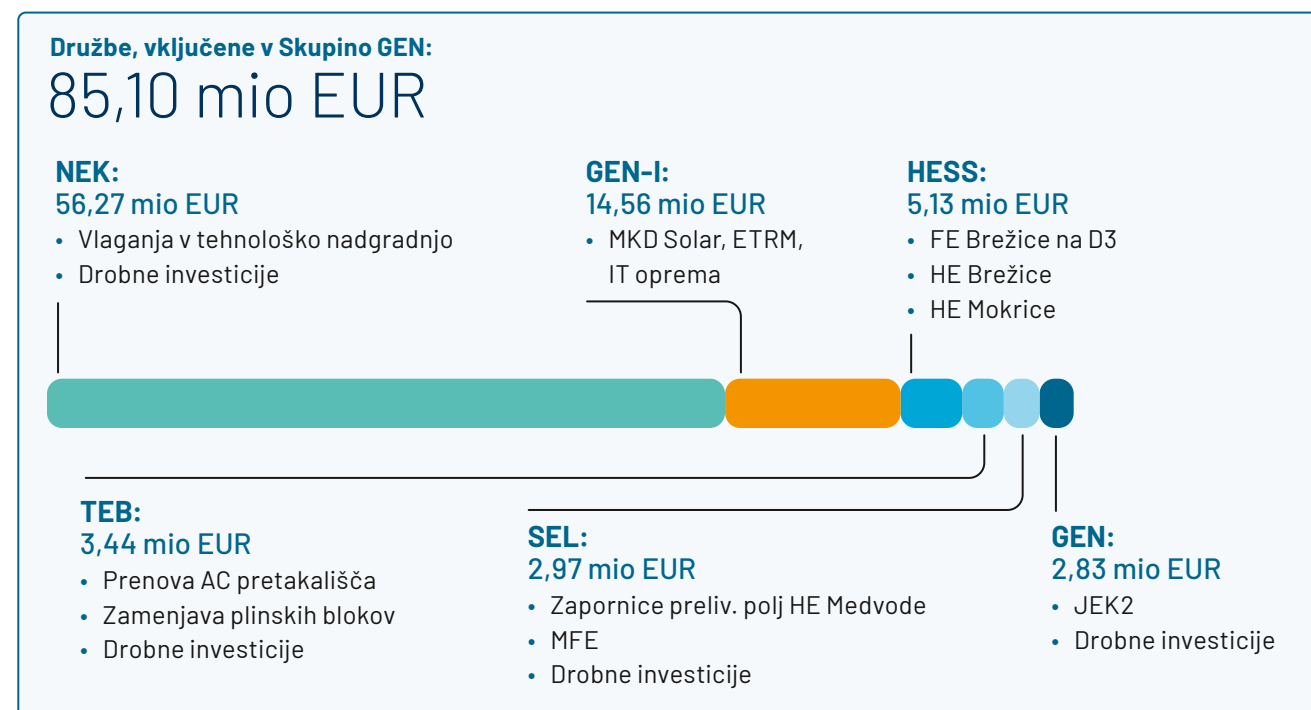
Družbe, vključene v Skupino GEN:
85,10 mio EUR

NEK:
56,27 mio EUR
• Vlaganja v tehnološko nadgradnjo
• Drobne investicije

GEN-I:
14,56 mio EUR
• MKD Solar, ETRM, IT oprema

HESS:
5,13 mio EUR
• FE Brežice na D3
• HE Brežice
• HE Mokrice

TEB:
3,44 mio EUR
• Prenova AC pretakališča
• Zamenjava plinskih blokov
• Drobne investicije

SEL:
2,97 mio EUR
• Zapornice preliv. polj HE Medvode
• MFE
• Drobne investicije

GEN:
2,83 mio EUR
• JEK2
• Drobne investicije